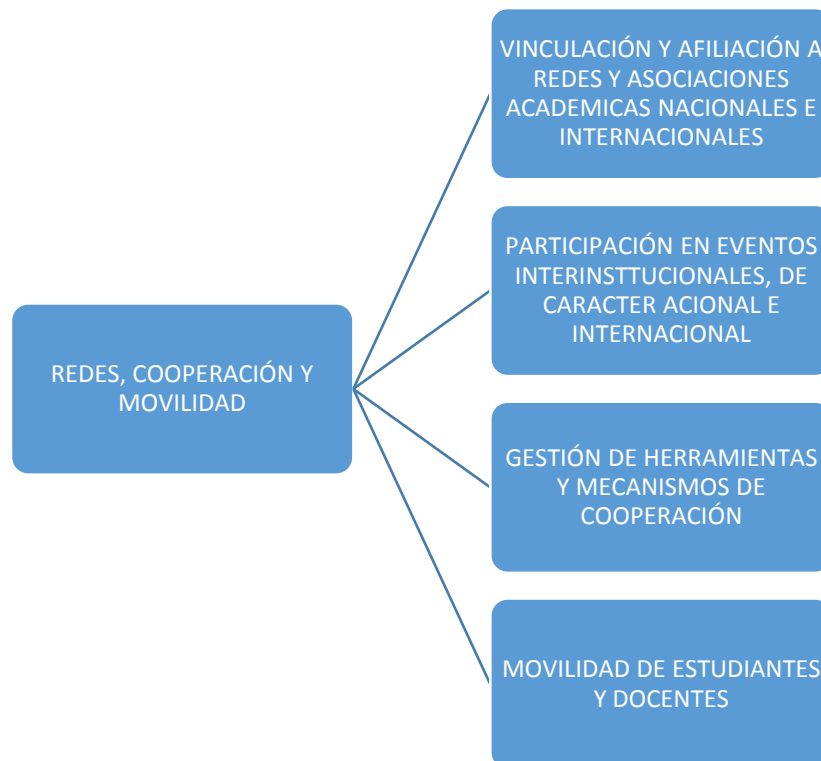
REDES, COOPERACIÓN Y MOVILIDAD

VINCULACIÓN Y AFILIACIÓN A REDES Y ASOCIACIONES ACADEMICAS NACIONALES E INTERNACIONALES

PARTICIPACIÓN EN EVENTOS INTERINSTTUCIONALES, DE CARACTER ACIONAL E INTERNACIONAL

GESTIÓN DE HERRAMIENTAS Y MECANISMOS DE COOPERACIÓN

MOVILIDAD DE ESTUDIANTES Y DOCENTES